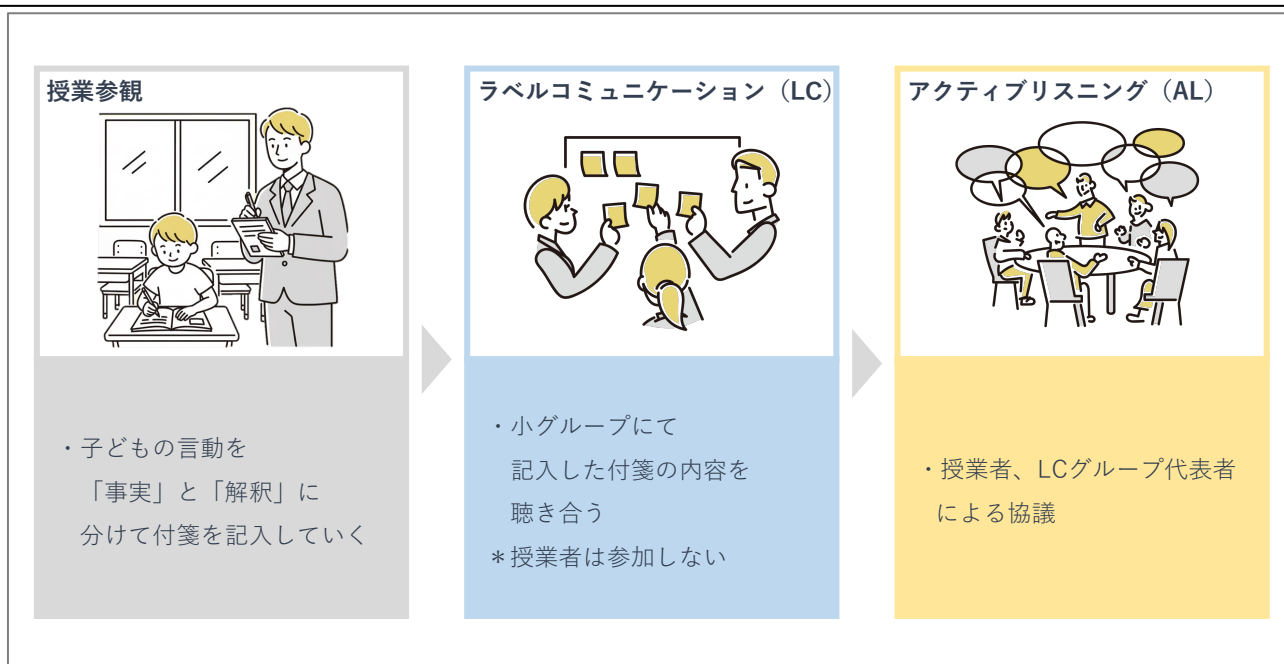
授業参観

・子どもの言動を「事実」と「解釈」に分けて付箋を記入していく

ラベルコミュニケーション（LC）

・小グループにて記入した付箋の内容を聴き合う
＊授業者は参加しない

アクティブリスニング（AL）

・授業者、LCグループ代表者による協議